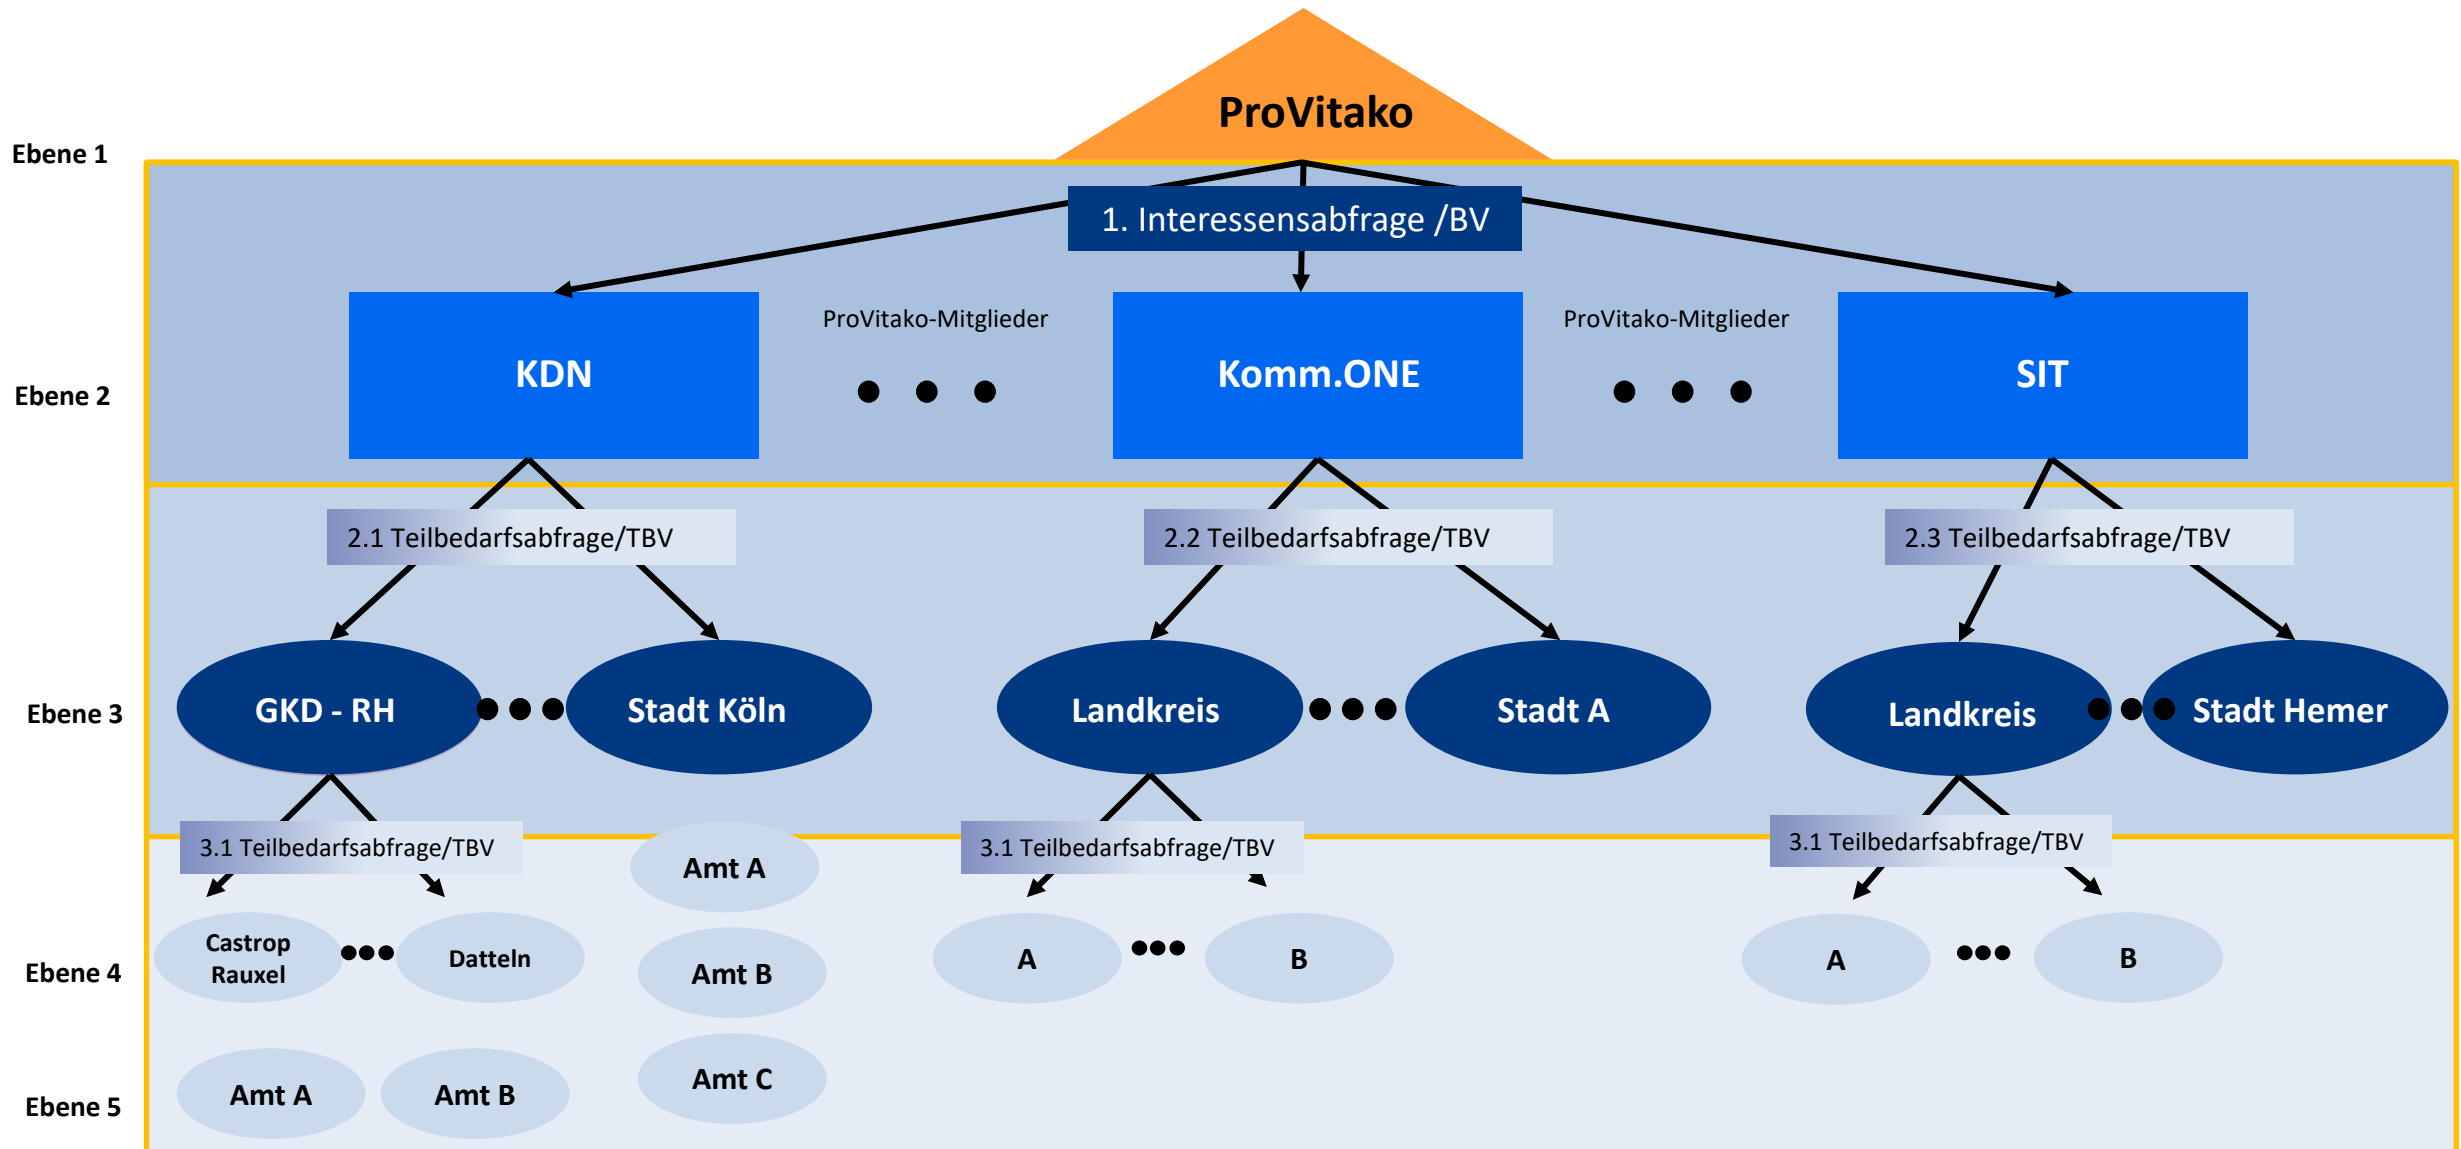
ProVitako

Ebene 1

1. Interessensabfrage /BV

Ebene 2

KDN

ProVitako-Mitglieder

Komm.ONE

ProVitako-Mitglieder

SIT

2.1 Teilbedarfsabfrage/TBV

2.2 Teilbedarfsabfrage/TBV

2.3 Teilbedarfsabfrage/TBV

Ebene 3

GKD - RH

Stadt Köln

Landkreis

Stadt A

Landkreis

Stadt Hemer

3.1 Teilbedarfsabfrage/TBV

Amt A

3.1 Teilbedarfsabfrage/TBV

3.1 Teilbedarfsabfrage/TBV

Ebene 4

Castrop Rauxel

Datteln

Amt B

A

B

A

B

Ebene 5

Amt A

Amt B

Amt C